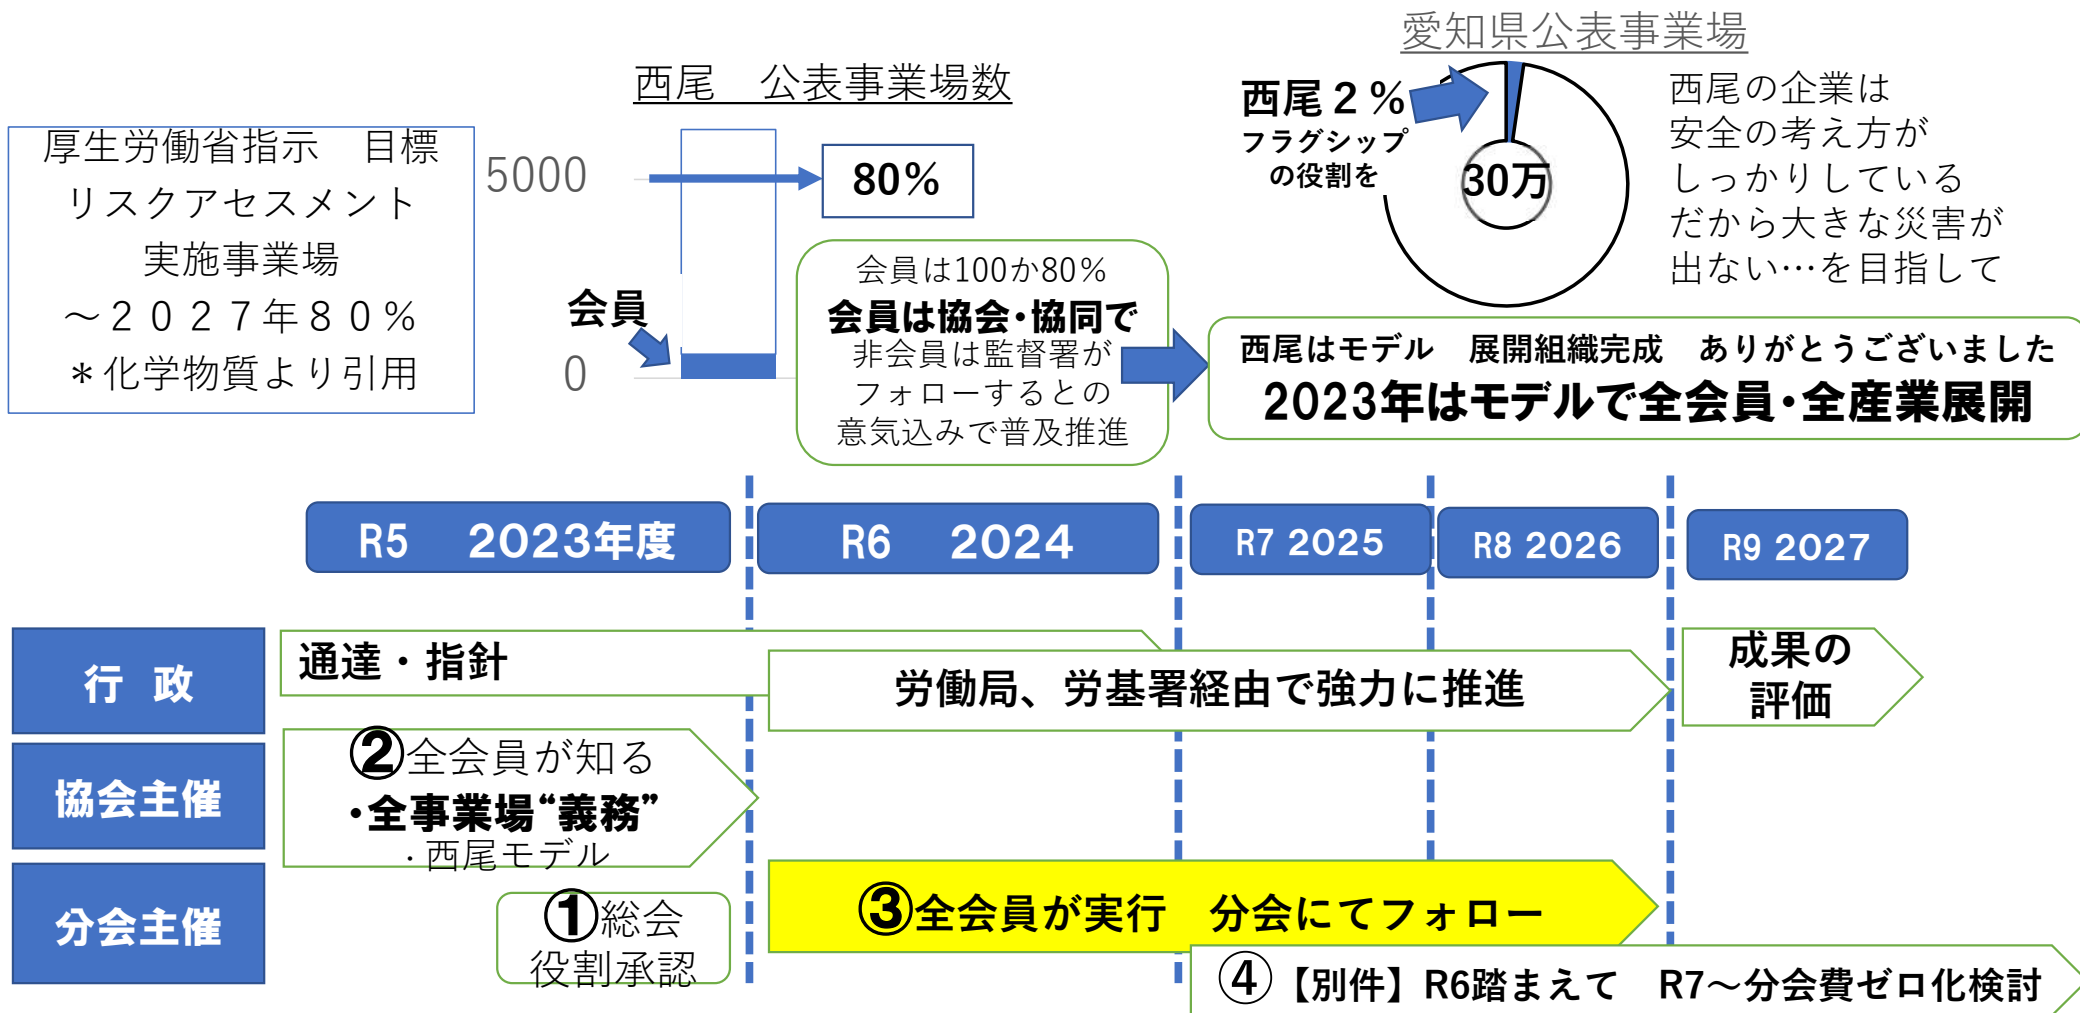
厚生労働省指示　目標
リスクアセスメント
実施事業場
～２０２７年８０％
＊化学物質より引用

西尾　公表事業場数

5000

0

会員

80%

会員は100か80％
会員は協会･協同で
非会員は監督署が
フォローするとの
意気込みで普及推進

愛知県公表事業場

西尾２％
フラグシップ
の役割を

30万

西尾の企業は
安全の考え方が
しっかりしている
だから大きな災害が
出ない…を目指して

西尾はモデル　展開組織完成　ありがとうございました
2023年はモデルで全会員･全産業展開

R5　2023年度

R6　2024

R7 2025

R8 2026

R9 2027

行　政

通達・指針

労働局、労基署経由で強力に推進

成果の
評価

協会主催

②全会員が知る
･全事業場“義務”
･西尾モデル

分会主催

①総会
役割承認

③全会員が実行　分会にてフォロー

④【別件】R6踏まえて　R7～分会費ゼロ化検討